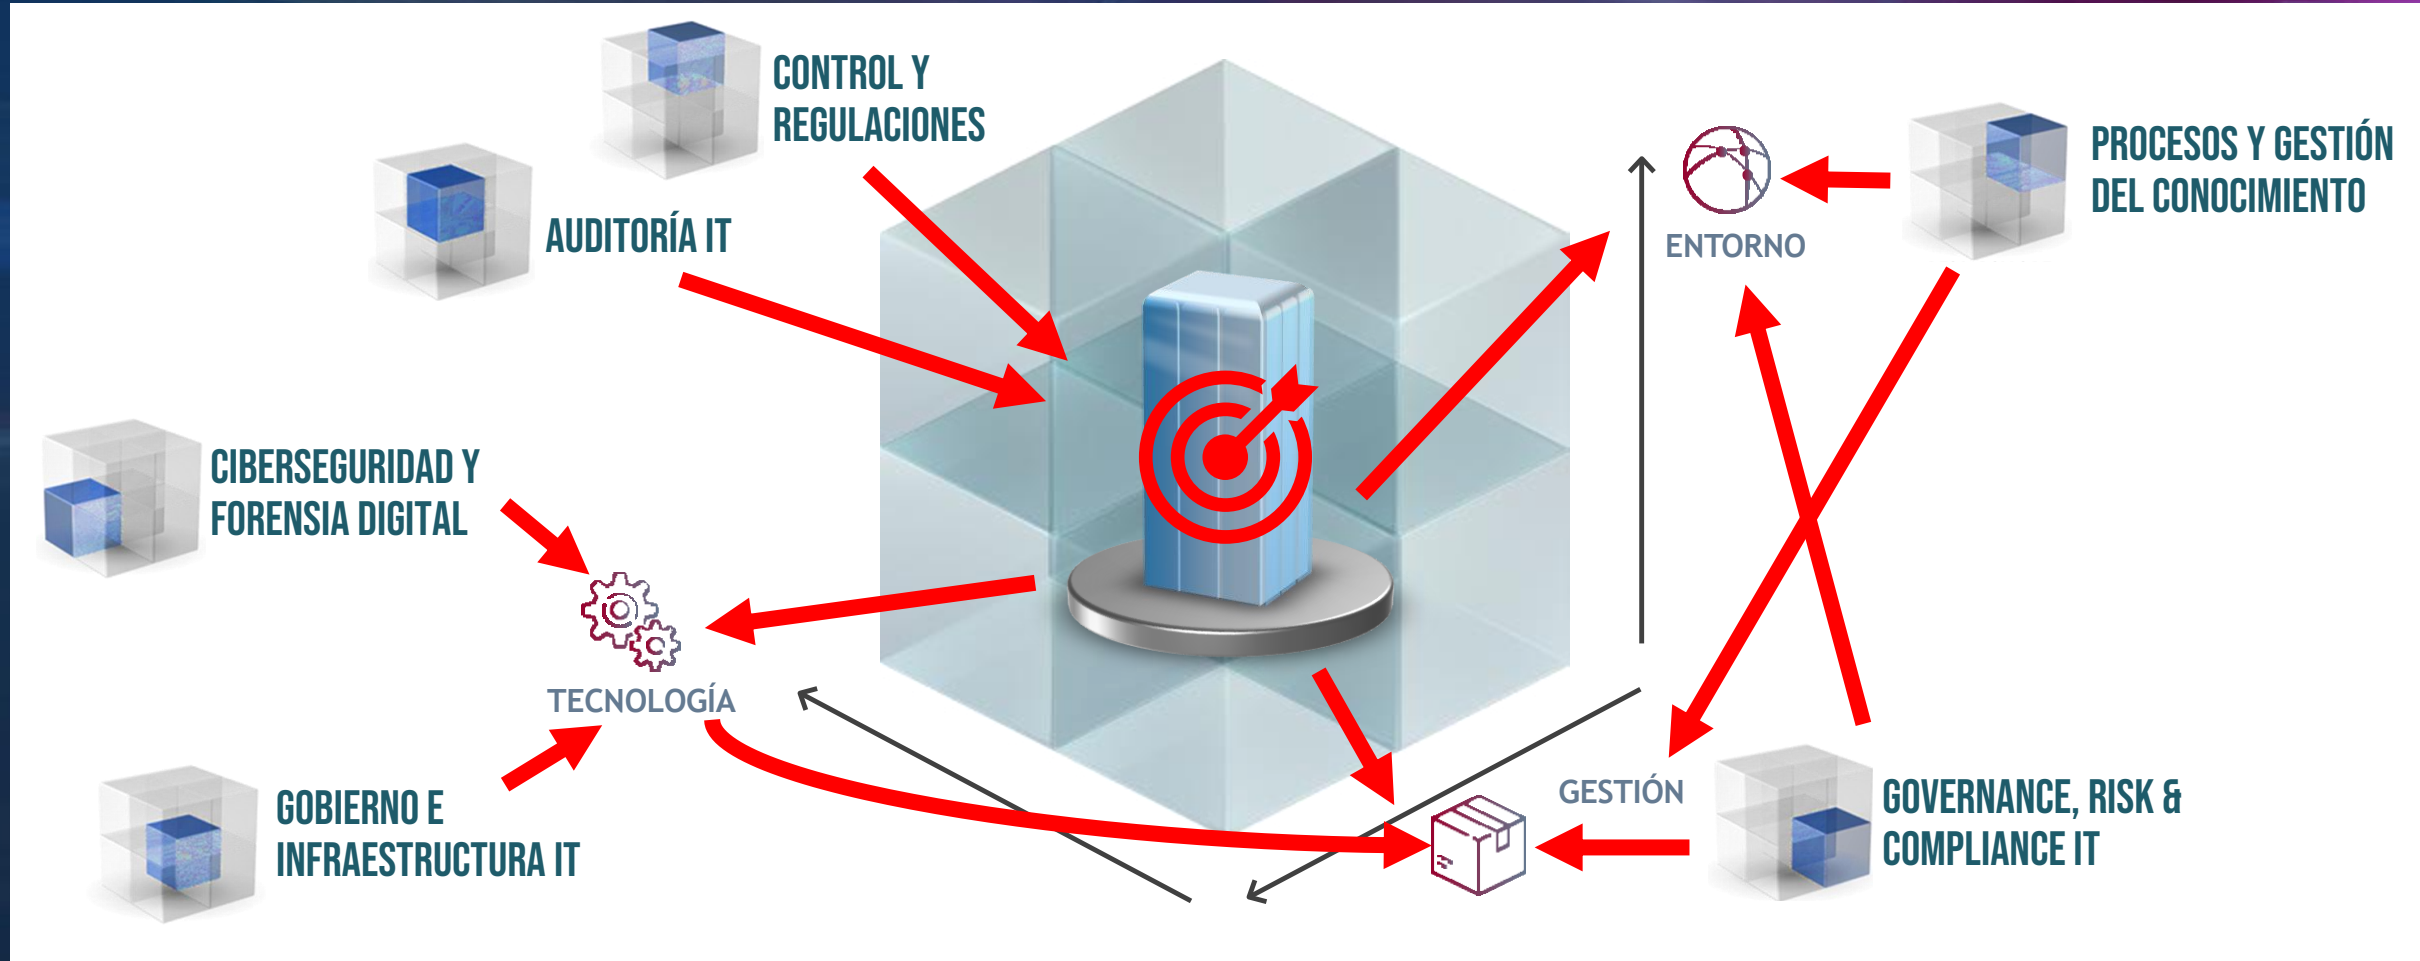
CONTROL Y REGULACIONES

AUDITORÍA IT

PROCESOS Y GESTIÓN DEL CONOCIMIENTO

ENTORNO

CIBERSEGURIDAD Y FORENSIA DIGITAL

TECNOLOGÍA

GOBIERNO E INFRAESTRUCTURA IT

GESTIÓN

GOVERNANCE, RISK & COMPLIANCE IT